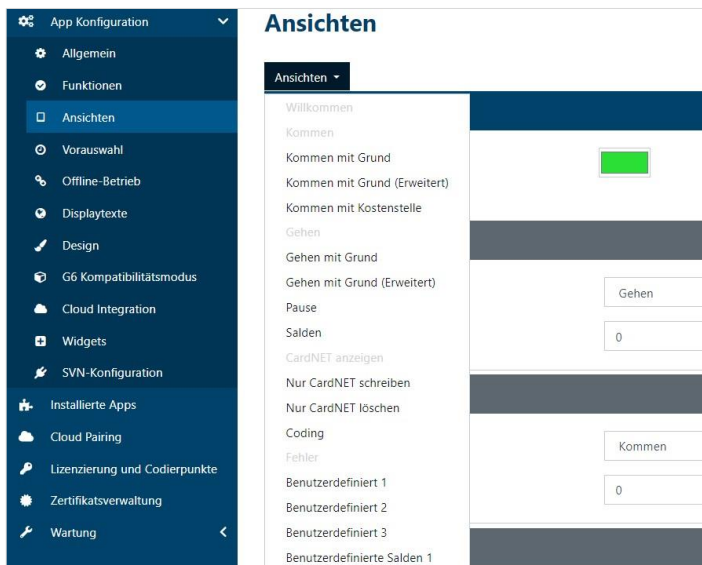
App Konfiguration
Allgemein
Funktionen
Ansichten
Vorauswahl
Offline-Betrieb
Displaytexte
Design
G6 Kompatibilitätsmodus
Cloud Integration
Widgets
SVN-Konfiguration
Installierte Apps
Cloud Pairing
Lizenzierung und Codierpunkte
Zertifikatsverwaltung
Wartung

Ansichten

Ansichten ▾
Willkommen
Kommen
Kommen mit Grund
Kommen mit Grund (Erweitert)
Kommen mit Kostenstelle
Gehen
Gehen mit Grund
Gehen mit Grund (Erweitert)
Pause
Salden
CardNET anzeigen
Nur CardNET schreiben
Nur CardNET löschen
Coding
Fehler
Benutzerdefiniert 1
Benutzerdefiniert 2
Benutzerdefiniert 3
Benutzerdefinierte Salden 1

Gehen
0
Kommen
0